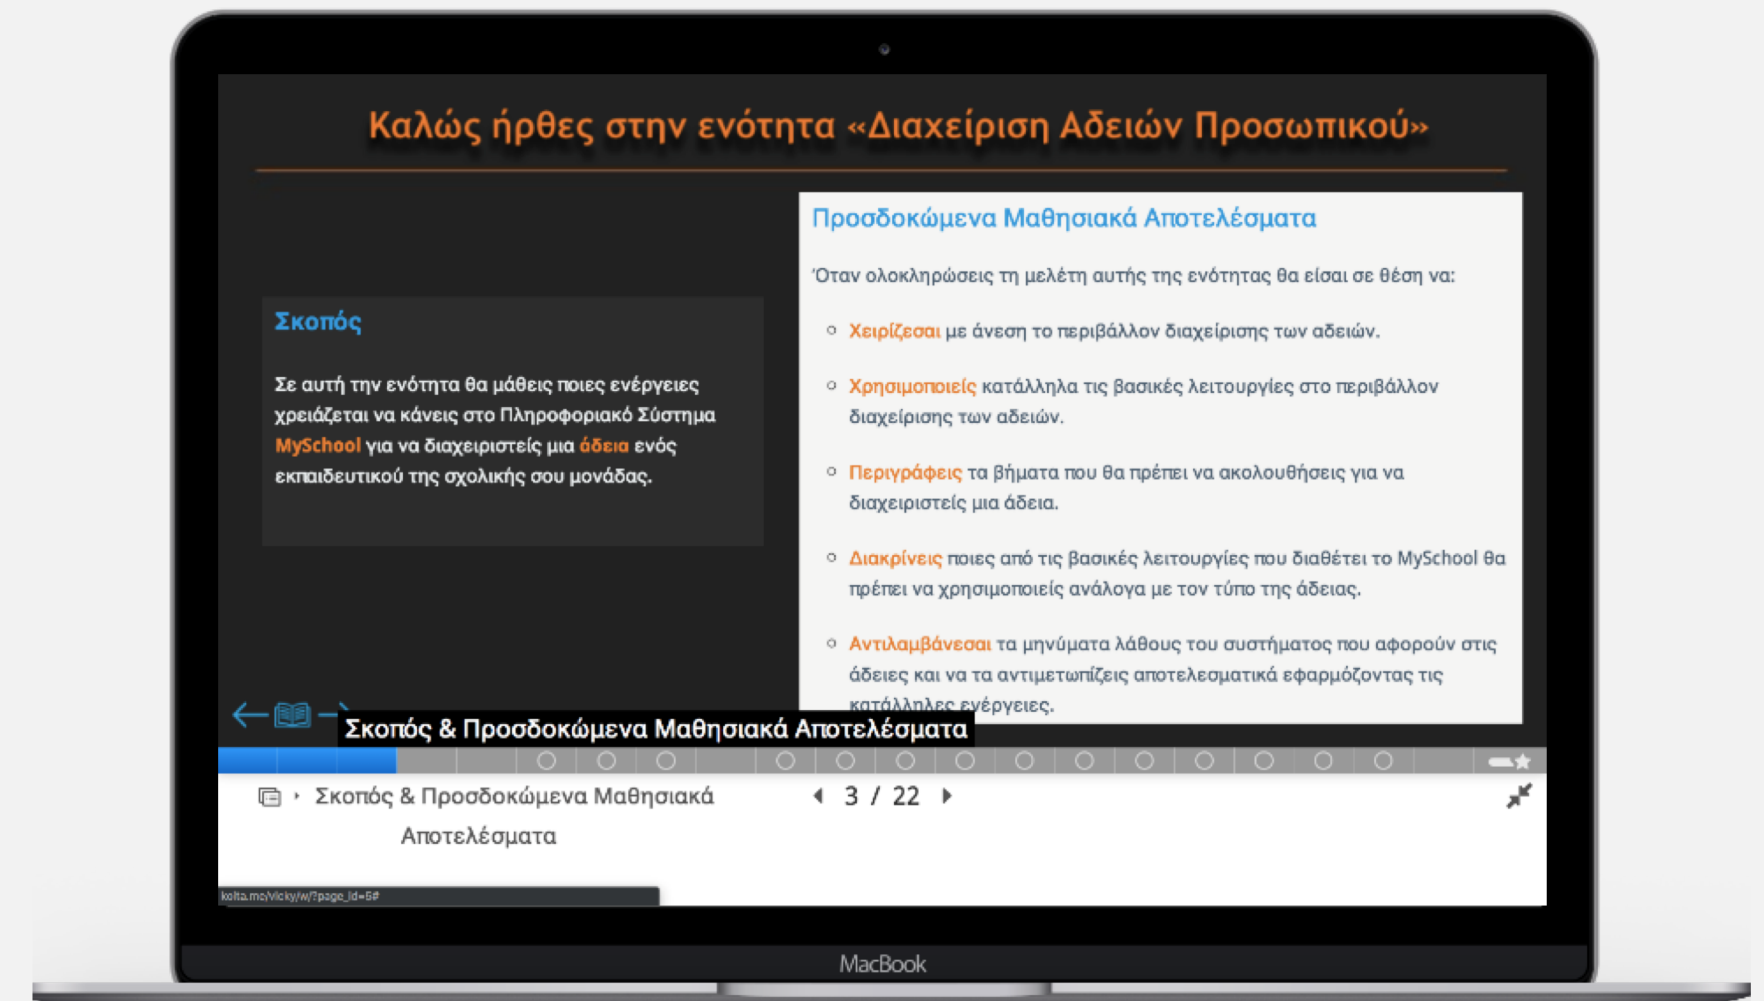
Καλώς ήρθες στην ενότητα «Διαχείριση Αδειών Προσωπικού»

Σκοπός

Σε αυτή την ενότητα θα μάθεις ποιες ενέργειες χρειάζεται να κάνεις στο Πληροφοριακό Σύστημα MySchool για να διαχειριστείς μια άδεια ενός εκπαιδευτικού της σχολικής σου μονάδας.

Προσδοκώμενα Μαθησιακά Αποτελέσματα

Όταν ολοκληρώσεις τη μελέτη αυτής της ενότητας θα είσαι σε θέση να:

Χειρίζεσαι με άνεση το περιβάλλον διαχείρισης των αδειών.

Χρησιμοποιείς κατάλληλα τις βασικές λειτουργίες στο περιβάλλον διαχείρισης των αδειών.

Περιγράφεις τα βήματα που θα πρέπει να ακολουθήσεις για να διαχειριστείς μια άδεια.

Διακρίνεις ποιες από τις βασικές λειτουργίες που διαθέτει το MySchool θα πρέπει να χρησιμοποιείς ανάλογα με τον τύπο της άδειας.

Αντιλαμβάνεσαι τα μηνύματα λάθους του συστήματος που αφορούν στις άδειες και να τα αντιμετωπίζεις αποτελεσματικά εφαρμόζοντας τις κατάλληλες ενέργειες.

Σκοπός & Προσδοκώμενα Μαθησιακά Αποτελέσματα

Σκοπός & Προσδοκώμενα Μαθησιακά Αποτελέσματα

3 / 22

kolta.me/vicky/w/?page_id=5#

MacBook